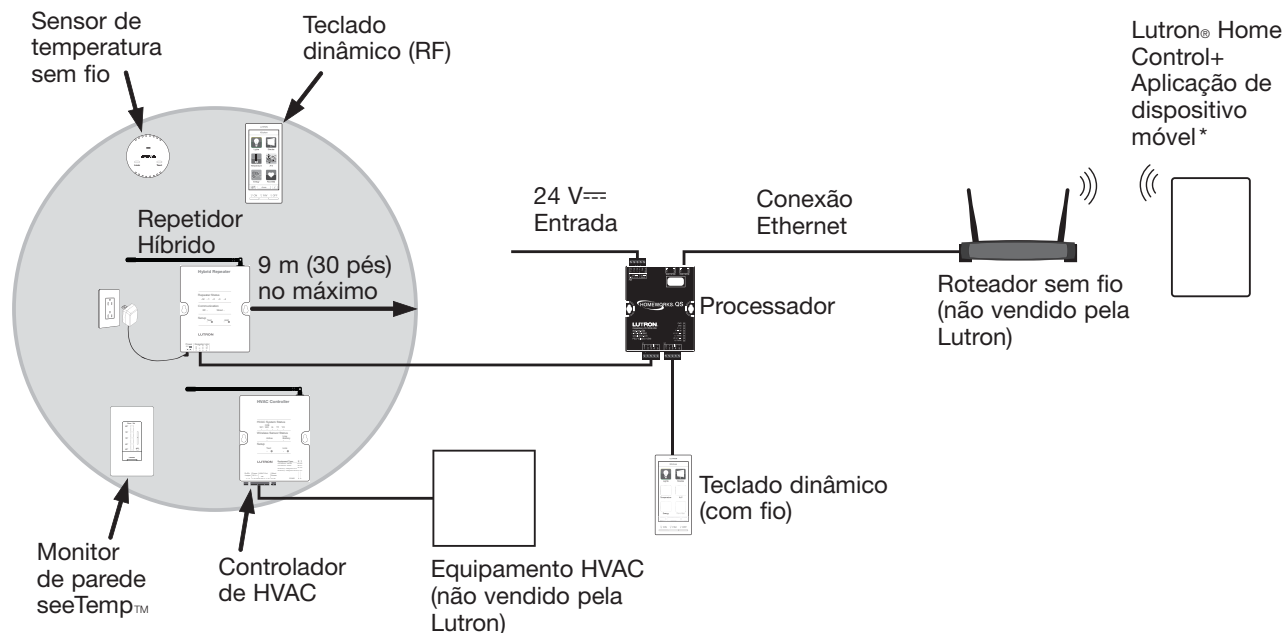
Sensor de temperatura sem fio

Teclado dinâmico (RF)

Lutron® Home Control+ Aplicação de dispositivo móvel*

24 V⎓ Entrada

Conexão Ethernet

Repetidor Híbrido

9 m (30 pés) no máximo

Hybrid Repeater

LUTRON

HOMEWORKS QS

LUTRON

Processador

Roteador sem fio (não vendido pela Lutron)

HVAC Controller

LUTRON

Teclado dinâmico (com fio)

Monitor de parede seeTemp™

Controlador de HVAC

Equipamento HVAC (não vendido pela Lutron)